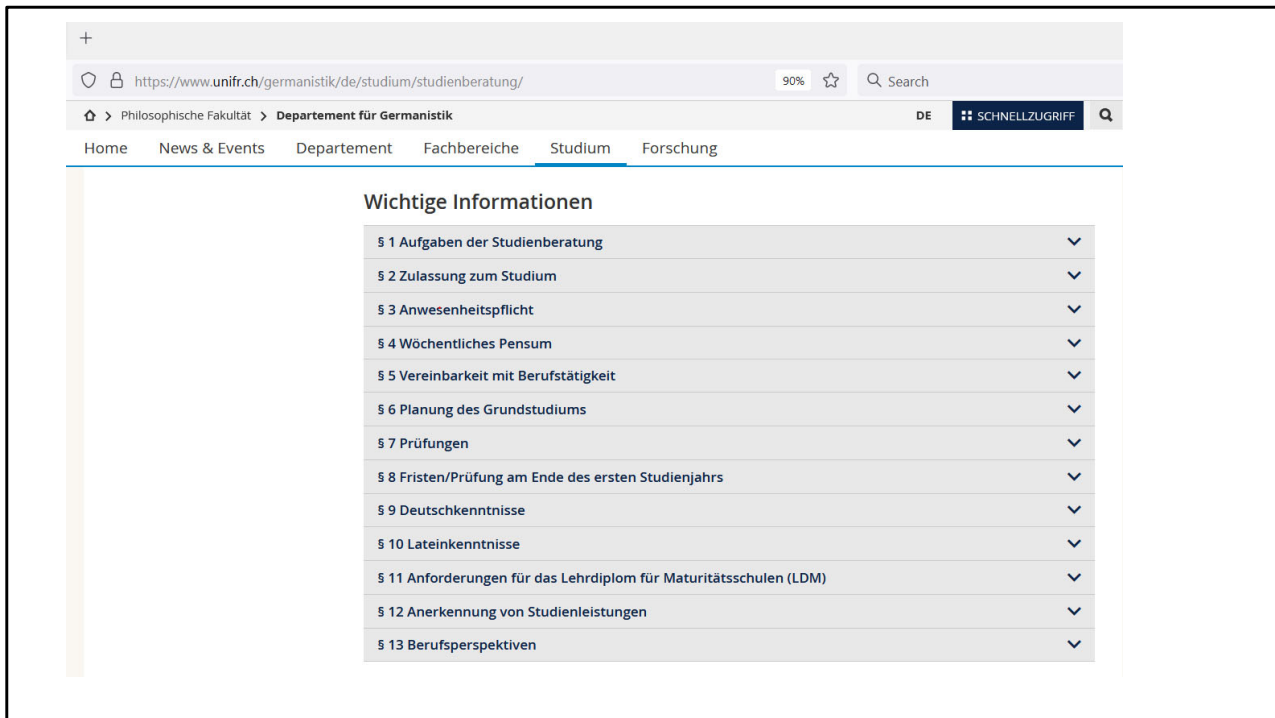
+

https://www.unifr.ch/germanistik/de/studium/studienberatung/ 90% Search

Philosophische Fakultät > Departement für Germanistik DE SCHNELLZUGRIFF

Home News & Events Departement Fachbereiche Studium Forschung

Wichtige Informationen

§ 1 Aufgaben der Studienberatung

§ 2 Zulassung zum Studium

§ 3 Anwesenheitspflicht

§ 4 Wöchentliches Pensum

§ 5 Vereinbarkeit mit Berufstätigkeit

§ 6 Planung des Grundstudiums

§ 7 Prüfungen

§ 8 Fristen/Prüfung am Ende des ersten Studienjahrs

§ 9 Deutschkenntnisse

§ 10 Lateinkenntnisse

§ 11 Anforderungen für das Lehrdiplom für Maturitätsschulen (LDM)

§ 12 Anerkennung von Studienleistungen

§ 13 Berufsperspektiven